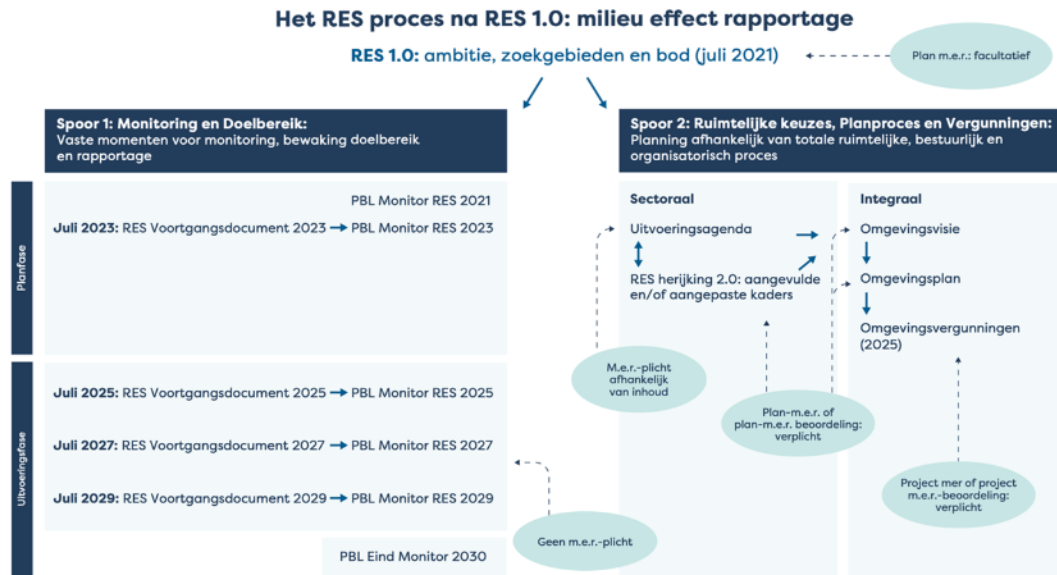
Het RES proces na RES 1.0: milieu effect rapportage

RES 1.0: ambitie, zoekgebieden en bod (juli 2021)

Plan m.e.r.: facultatief

Spoor 1: Monitoring en Doelbereik:
Vaste momenten voor monitoring, bewaking doelbereik en rapportage

Spoor 2: Ruimtelijke keuzes, Planproces en Vergunningen:
Planning afhankelijk van totale ruimtelijke, bestuurlijk en organisatorisch proces

Planfase

PBL Monitor RES 2021

Juli 2023: RES Voortgangsdocument 2023 → PBL Monitor RES 2023

Uitvoeringsfase

Juli 2025: RES Voortgangsdocument 2025 → PBL Monitor RES 2025

Juli 2027: RES Voortgangsdocument 2027 → PBL Monitor RES 2027

Juli 2029: RES Voortgangsdocument 2029 → PBL Monitor RES 2029

PBL Eind Monitor 2030

Geen m.e.r.-plicht

Sectoraal

Uitvoeringsagenda

RES herijking 2.0: aangevulde en/of aangepaste kaders

M.e.r.-plicht afhankelijk van inhoud

Plan-m.e.r. of plan-m.e.r. beoordeling: verplicht

Integraal

Omgevingsvisie

Omgevingsplan

Omgevingsvergunningen (2025)

Project mer of project m.e.r.-beoordeling: verplicht